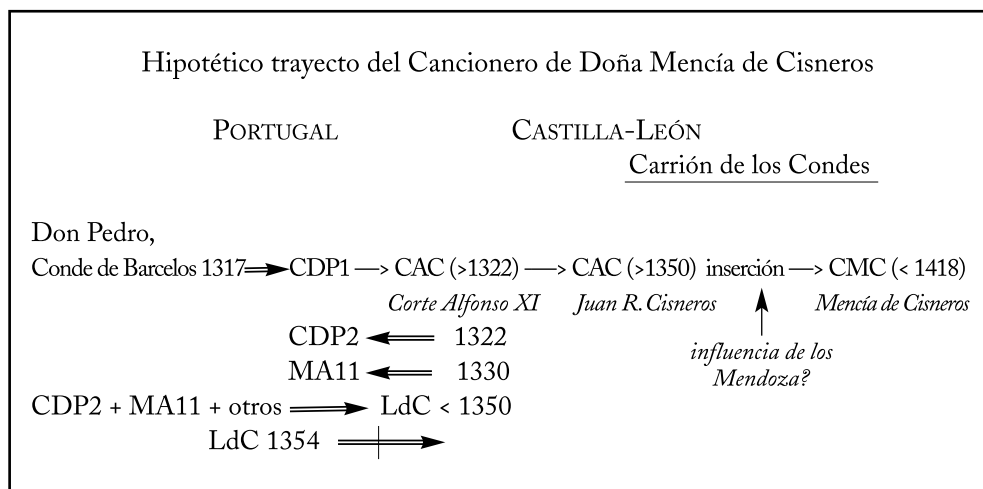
Hipotético trayecto del Cancionero de Doña Mencía de Cisneros

PORTUGAL

CASTILLA-LEÓN

Carrión de los Condes

Don Pedro,

Conde de Barcelos 1317 ⟹ CDP1 ⟶ CAC (>1322) ⟶ CAC (>1350) inserción ⟶ CMC (< 1418)

*Corte Alfonso XI*

*Juan R. Cisneros*

*Mencía de Cisneros*

CDP2 ⟸ 1322

MA11 ⟸ 1330

*influencia de los Mendoza?*

CDP2 + MA11 + otros ⟹ LdC < 1350

LdC 1354 ⟹